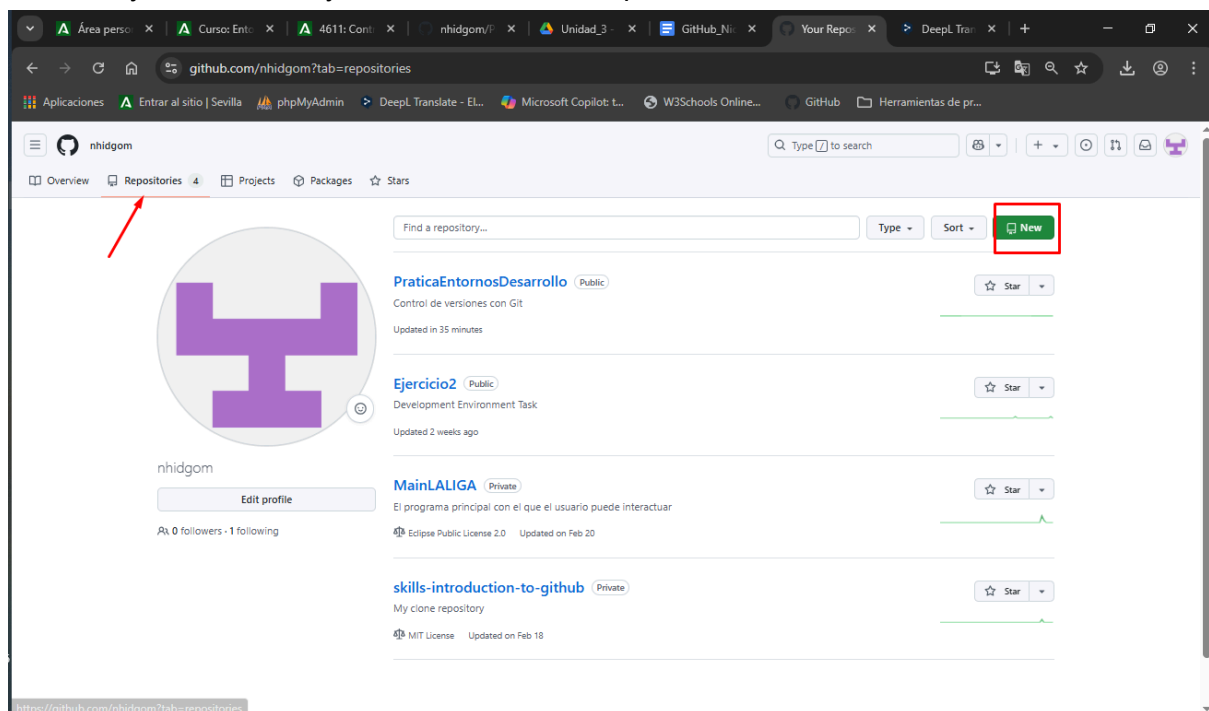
Área perso ×
Curso: Ento ×
4611: Cont ×
nhidgom/P ×
Unidad_3 ×
GitHub_Ni ×
Your Repos ×
DeepL Tran ×
+

github.com/nhidgom?tab=repositories

Aplicaciones
Entrar al sitio | Sevilla
phpMyAdmin
DeepL Translate - El...
Microsoft Copilot: t...
W3Schools Online...
GitHub
Herramientas de pr...

nhidgom
Type / to search

Overview
Repositories 4
Projects
Packages
Stars

Find a repository...
Type
Sort
New

PraticaEntornosDesarrollo Public
Control de versiones con Git
Updated in 35 minutes
Star

Ejercicio2 Public
Development Environment Task
Updated 2 weeks ago
Star

MainLALIGA Private
El programa principal con el que el usuario puede interactuar
Eclipse Public License 2.0 Updated on Feb 20
Star

skills-introduction-to-github Private
My clone repository
MIT License Updated on Feb 18
Star

nhidgom
Edit profile
0 followers · 1 following

https://github.com/nhidgom?tab=repositories